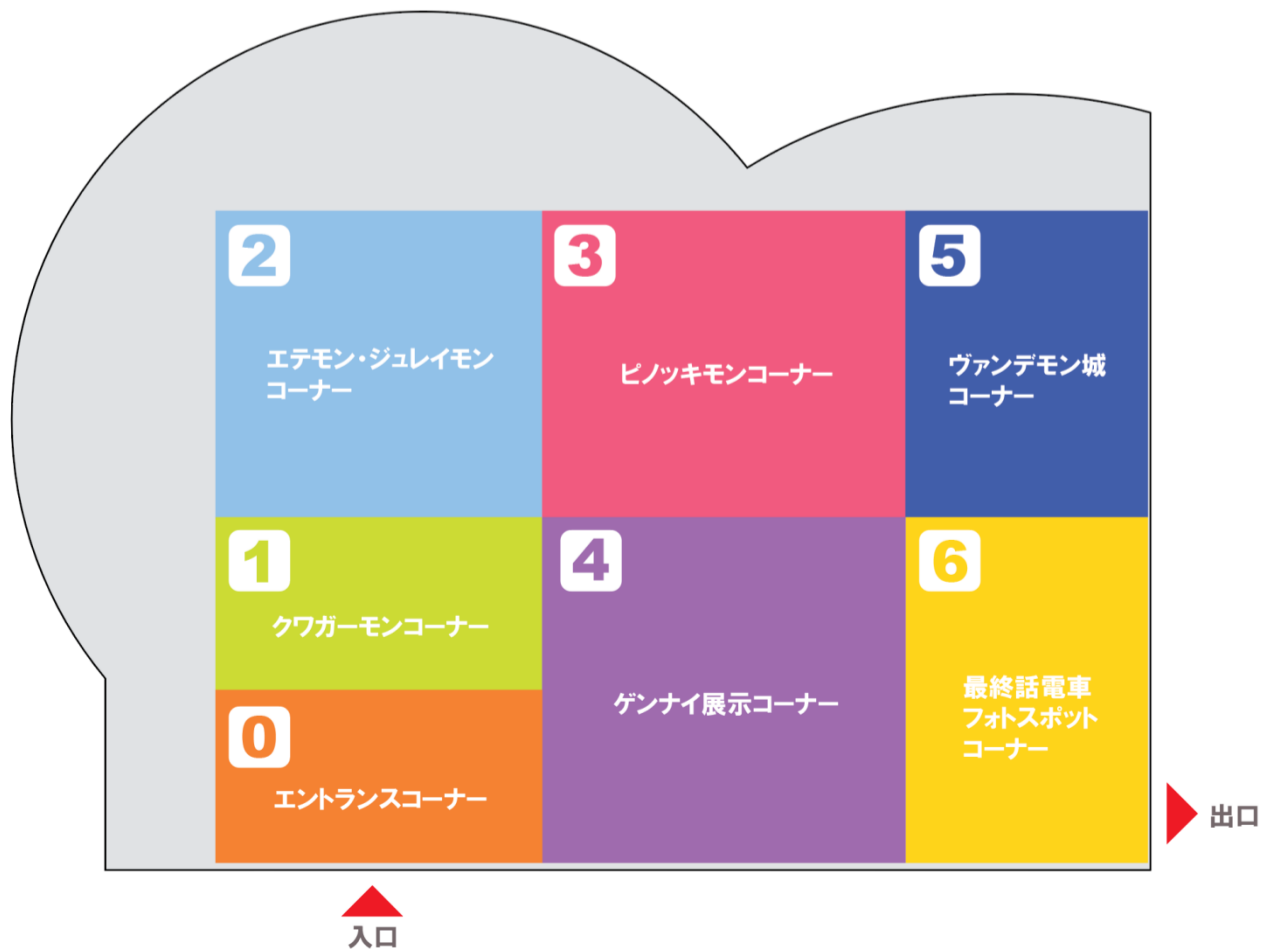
2
エテモン・ジュレイモン
コーナー

3
ピノッキモンコーナー

5
ヴァンデモン城
コーナー

1
クワガーモンコーナー

4
ゲンナイ展示コーナー

6
最終話電車
フォトスポット
コーナー

0
エントランスコーナー

出口

入口